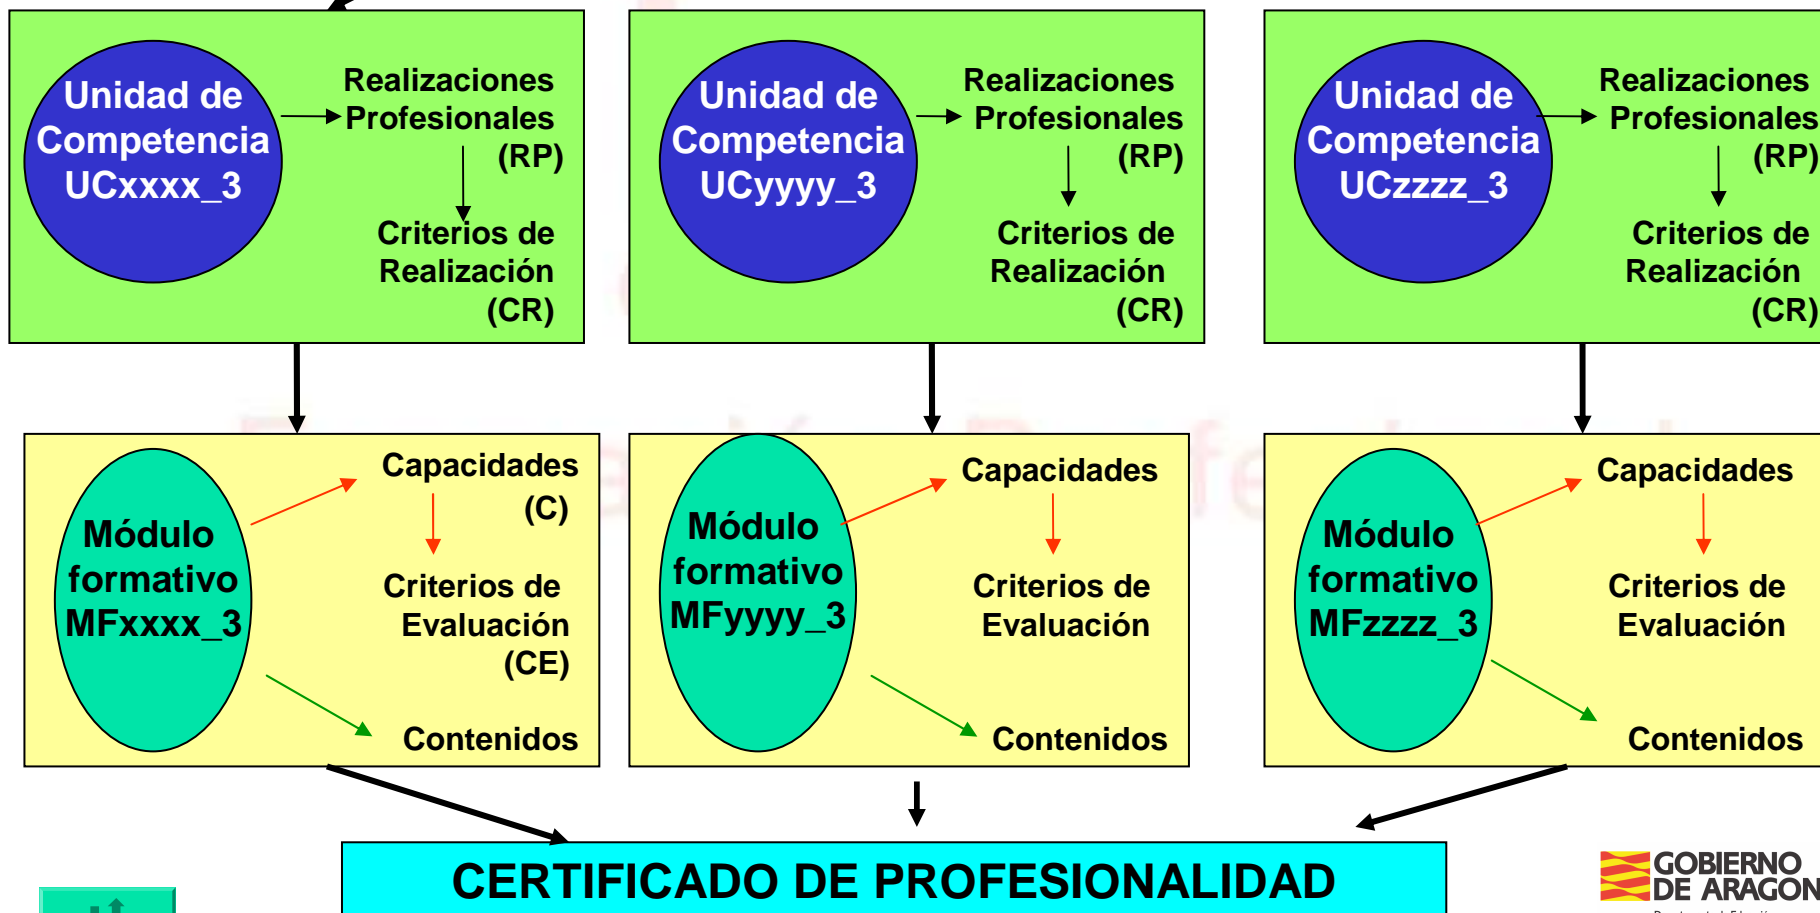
Unidad de Competencia UCxxxx_3

Realizaciones Profesionales (RP)

Criterios de Realización (CR)

Unidad de Competencia UCyyyy_3

Realizaciones Profesionales (RP)

Criterios de Realización (CR)

Unidad de Competencia UCzzzz_3

Realizaciones Profesionales (RP)

Criterios de Realización (CR)

Módulo formativo MFxxxx_3

Capacidades (C)

Criterios de Evaluación (CE)

Contenidos

Módulo formativo MFyyyy_3

Capacidades

Criterios de Evaluación

Contenidos

Módulo formativo MFzzzz_3

Capacidades

Criterios de Evaluación

Contenidos

CERTIFICADO DE PROFESIONALIDAD

GOBIERNO DE ARAGON